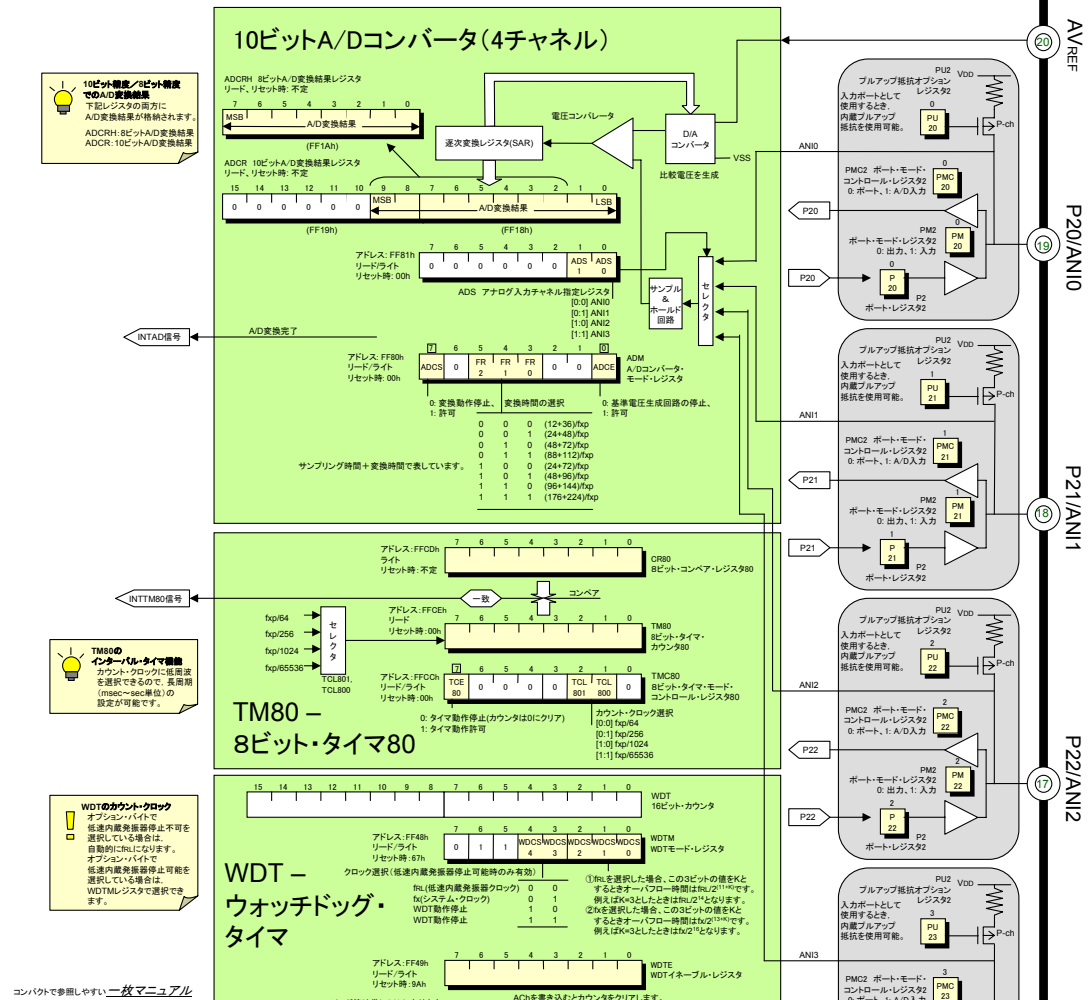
10ビットA/Dコンバータ(4チャネル)

10ビット精度/8ビット精度でのA/D変換結果
下記レジスタの両方にA/D変換結果が格納されます。
ADCRH:8ビットA/D変換結果
ADCR:10ビットA/D変換結果

ADCRH 8ビットA/D変換結果レジスタ
リード、リセット時:不定
7 6 5 4 3 2 1 0
MSB A/D変換結果
(FF1Ah)

ADCR 10ビットA/D変換結果レジスタ
リード、リセット時:不定
15 14 13 12 11 10 9 8 7 6 5 4 3 2 1 0
0 0 0 0 0 0 MSB A/D変換結果 LSB
(FF19h) (FF18h)

逐次変換レジスタ(SAR)
電圧コンパレータ
D/A コンバータ
VSS
比較電圧を生成

アドレス:FF81h
リード/ライト
リセット時:00h
7 6 5 4 3 2 1 0
0 0 0 0 0 0 ADS 1 ADS 0
ADS アナログ入力チャネル指定レジスタ
[0:0] ANI0
[0:1] ANI1
[1:0] ANI2
[1:1] ANI3

サンプル & ホールド回路
セレクタ

INTAD信号
A/D変換完了

アドレス:FF80h
リード/ライト
リセット時:00h
7 6 5 4 3 2 1 0
ADCS 0 FR 2 FR 1 FR 0 0 0 ADCE
ADM A/Dコンバータ・モード・レジスタ
0:変換動作停止、1:許可
変換時間の選択
0:基準電圧生成回路の停止、1:許可
0 0 0 (12+36)/fxp
0 0 1 (24+48)/fxp
0 1 0 (48+72)/fxp
0 1 1 (88+112)/fxp
1 0 0 (24+72)/fxp
1 0 1 (48+96)/fxp
1 1 0 (96+144)/fxp
1 1 1 (176+224)/fxp
サンプリング時間+変換時間で表しています。

アドレス:FFCDh
ライト
リセット時:不定
7 6 5 4 3 2 1 0
CR80 8ビット・コンペア・レジスタ80

INTTM80信号
一致
コンペア

TM80のインターバル・タイマ機能
カウント・クロックに低周波を選択できるので、長周期(msec~sec単位)の設定が可能です。

fxp/64
fxp/256
fxp/1024
fxp/65536
セレクタ
TCL801, TCL800

アドレス:FFCEh
リード
リセット時:00h
7 6 5 4 3 2 1 0
TM80 8ビット・タイマ・カウンタ80

アドレス:FFCCh
リード/ライト
リセット時:00h
7 6 5 4 3 2 1 0
TCE 80 0 0 0 0 TCL 801 TCL 800 0
TMC80 8ビット・タイマ・モード・コントロール・レジスタ80
0:タイマ動作停止(カウンタは0にクリア)
1:タイマ動作許可
カウント・クロック選択
[0:0] fxp/64
[0:1] fxp/256
[1:0] fxp/1024
[1:1] fxp/65536

TM80 –
8ビット・タイマ80

WDTのカウント・クロック
オプション・バイトで低速内蔵発振器停止不可を選択している場合は、自動的にfRLになります。
オプション・バイトで低速内蔵発振器停止可能を選択している場合は、WDTMレジスタで選択できます。

15 14 13 12 11 10 9 8 7 6 5 4 3 2 1 0
WDT 16ビット・カウンタ

アドレス:FF48h
リード/ライト
リセット時:67h
7 6 5 4 3 2 1 0
0 1 1 WDCS 4 WDCS 3 WDCS 2 WDCS 1 WDCS 0
WDTM WDTモード・レジスタ
クロック選択(低速内蔵発振器停止可能時のみ有効)
fRL(低速内蔵発振器クロック) 0 0
fx(システム・クロック) 0 1
WDT動作停止 1 0
WDT動作停止 1 1
①fRLを選択した場合、この3ビットの値をKとするときオーバーフロー時間はfRL/2^{(11+K)}です。例えばK=3としたときはfRL/2^{14}となります。
②fxを選択した場合、この3ビットの値をKとするときオーバーフロー時間はfx/2^{(13+K)}です。例えばK=3としたときはfx/2^{16}となります。

WDT –
ウォッチドッグ・タイマ

アドレス:FF49h
リード/ライト
リセット時:9Ah
7 6 5 4 3 2 1 0
WDTE WDTイネーブル・レジスタ
ACh を書き込むとカウンタをクリアします。

コンパクトで参照しやすい 一枚マニュアル

AVREF 20
PU2 プルアップ抵抗オプション・レジスタ2
VDD
入力ポートとして使用するとき、内蔵プルアップ抵抗を使用可能。
0 PU 20
P-ch
ANI0
PMC2 ポート・モード・コントロール・レジスタ2 0:ポート、1:A/D入力
0 PMC 20
P20
PM2 ポート・モード・レジスタ2 0:出力、1:入力
0 PM 20
P20
0 P 20
P2 ポート・レジスタ2
P20/ANI0 19

PU2 プルアップ抵抗オプション・レジスタ2
VDD
入力ポートとして使用するとき、内蔵プルアップ抵抗を使用可能。
1 PU 21
P-ch
ANI1
PMC2 ポート・モード・コントロール・レジスタ2 0:ポート、1:A/D入力
1 PMC 21
P21
PM2 ポート・モード・レジスタ2 0:出力、1:入力
1 PM 21
P21
1 P 21
P2 ポート・レジスタ2
P21/ANI1 18

PU2 プルアップ抵抗オプション・レジスタ2
VDD
入力ポートとして使用するとき、内蔵プルアップ抵抗を使用可能。
2 PU 22
P-ch
ANI2
PMC2 ポート・モード・コントロール・レジスタ2 0:ポート、1:A/D入力
2 PMC 22
P22
PM2 ポート・モード・レジスタ2 0:出力、1:入力
2 PM 22
P22
2 P 22
P2 ポート・レジスタ2
P22/ANI2 17

PU2 プルアップ抵抗オプション・レジスタ2
VDD
入力ポートとして使用するとき、内蔵プルアップ抵抗を使用可能。
3 PU 23
P-ch
ANI3
PMC2 ポート・モード・コントロール・レジスタ2 0:ポート、1:A/D入力
3 PMC 23